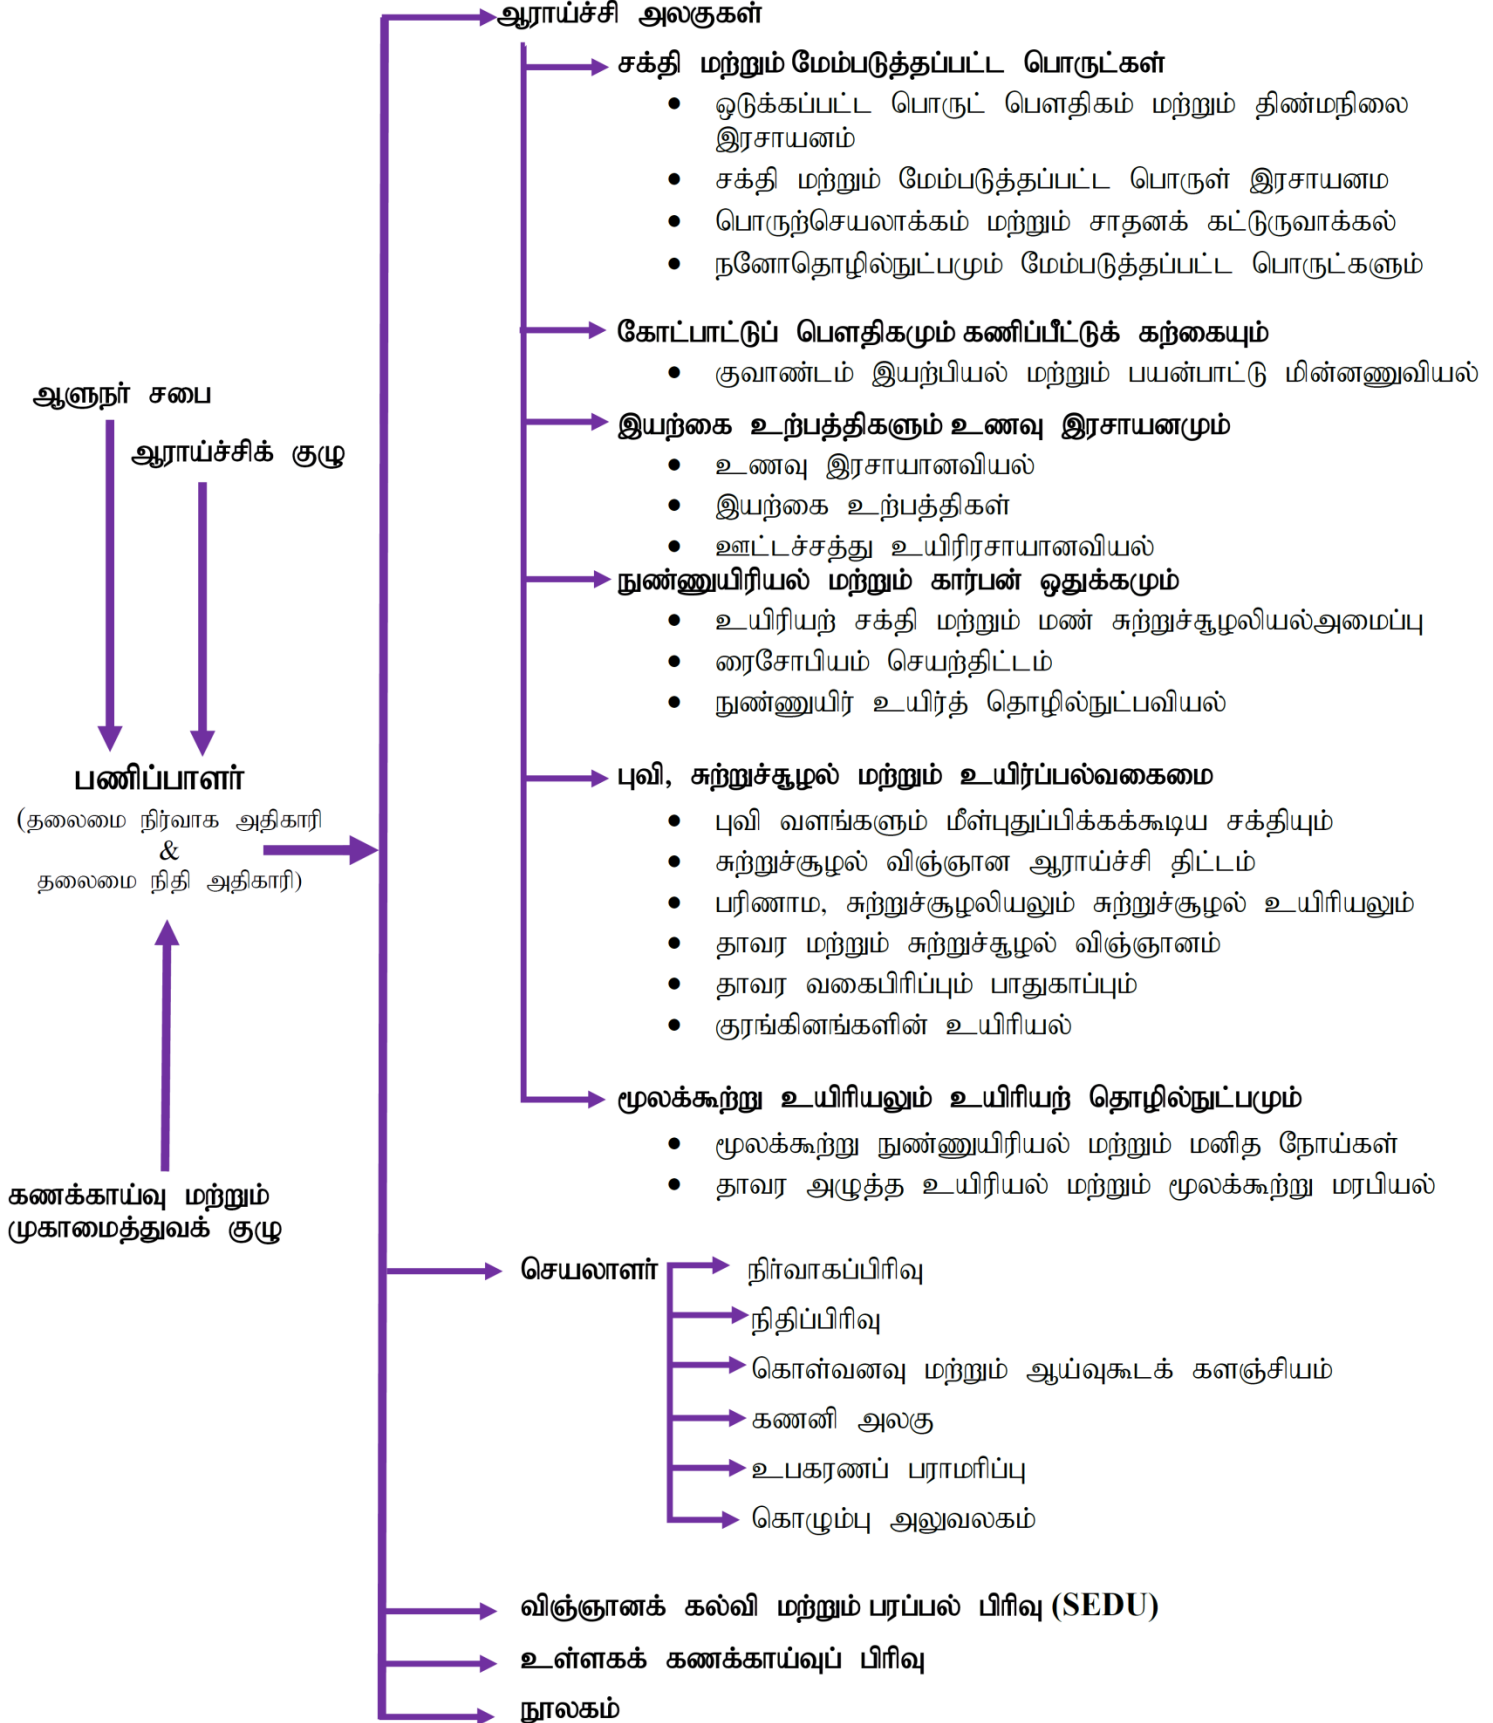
ஆளுநர் சபை

ஆராய்ச்சிக் குழு

பணிப்பாளர்
(தலைமை நிர்வாக அதிகாரி
&
தலைமை நிதி அதிகாரி)

கணக்காய்வு மற்றும் முகாமைத்துவக் குழு

ஆராய்ச்சி அலகுகள்

சக்தி மற்றும் மேம்படுத்தப்பட்ட பொருட்கள்
• ஒடுக்கப்பட்ட பொருட் பௌதிகம் மற்றும் திண்மநிலை இரசாயனம்
• சக்தி மற்றும் மேம்படுத்தப்பட்ட பொருள் இரசாயனம
• பொருற்செயலாக்கம் மற்றும் சாதனக் கட்டுருவாக்கல்
• நனோதொழில்நுட்பமும் மேம்படுத்தப்பட்ட பொருட்களும்

கோட்பாட்டுப் பௌதிகமும் கணிப்பீட்டுக் கற்கையும்
• குவாண்டம் இயற்பியல் மற்றும் பயன்பாட்டு மின்னணுவியல்

இயற்கை உற்பத்திகளும் உணவு இரசாயனமும்
• உணவு இரசாயானவியல்
• இயற்கை உற்பத்திகள்
• ஊட்டச்சத்து உயிரிரசாயானவியல்

நுண்ணுயிரியல் மற்றும் கார்பன் ஒதுக்கமும்
• உயிரியற் சக்தி மற்றும் மண் சுற்றுச்சூழலியல்அமைப்பு
• ரைசோபியம் செயற்திட்டம்
• நுண்ணுயிர் உயிர்த் தொழில்நுட்பவியல்

புவி, சுற்றுச்சூழல் மற்றும் உயிர்ப்பல்வகைமை
• புவி வளங்களும் மீள்புதுப்பிக்கக்கூடிய சக்தியும்
• சுற்றுச்சூழல் விஞ்ஞான ஆராய்ச்சி திட்டம்
• பரிணாம, சுற்றுச்சூழலியலும் சுற்றுச்சூழல் உயிரியலும்
• தாவர மற்றும் சுற்றுச்சூழல் விஞ்ஞானம்
• தாவர வகைபிரிப்பும் பாதுகாப்பும்
• குரங்கினங்களின் உயிரியல்

மூலக்கூற்று உயிரியலும் உயிரியற் தொழில்நுட்பமும்
• மூலக்கூற்று நுண்ணுயிரியல் மற்றும் மனித நோய்கள்
• தாவர அழுத்த உயிரியல் மற்றும் மூலக்கூற்று மரபியல்

செயலாளர்
நிர்வாகப்பிரிவு
நிதிப்பிரிவு
கொள்வனவு மற்றும் ஆய்வுகூடக் களஞ்சியம்
கணனி அலகு
உபகரணப் பராமரிப்பு
கொழும்பு அலுவலகம்

விஞ்ஞானக் கல்வி மற்றும் பரப்பல் பிரிவு (SEDU)
உள்ளகக் கணக்காய்வுப் பிரிவு
நூலகம்